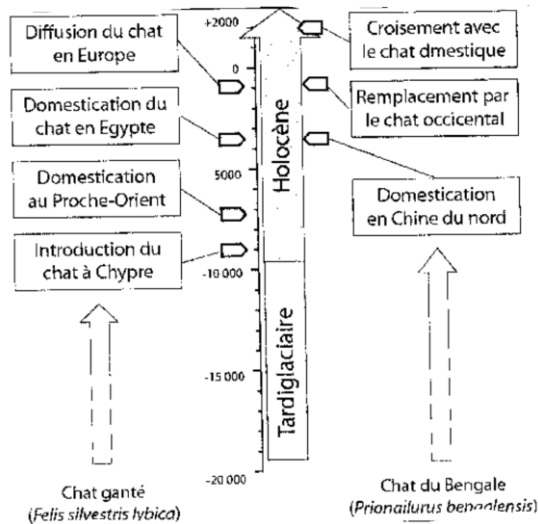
Diffusion du chat en Europe

Domestication du chat en Egypte

Domestication au Proche-Orient

Introduction du chat à Chypre

+2000

0

5000

-10 000

-15 000

-20 000

Holocène

Tardiglaciaire

Croisement avec le chat dmestique

Remplacement par le chat occicental

Domestication en Chine du nord

Chat ganté
(Felis silvestris lybica)

Chat du Bengale
(Prionailurus bengalensis)